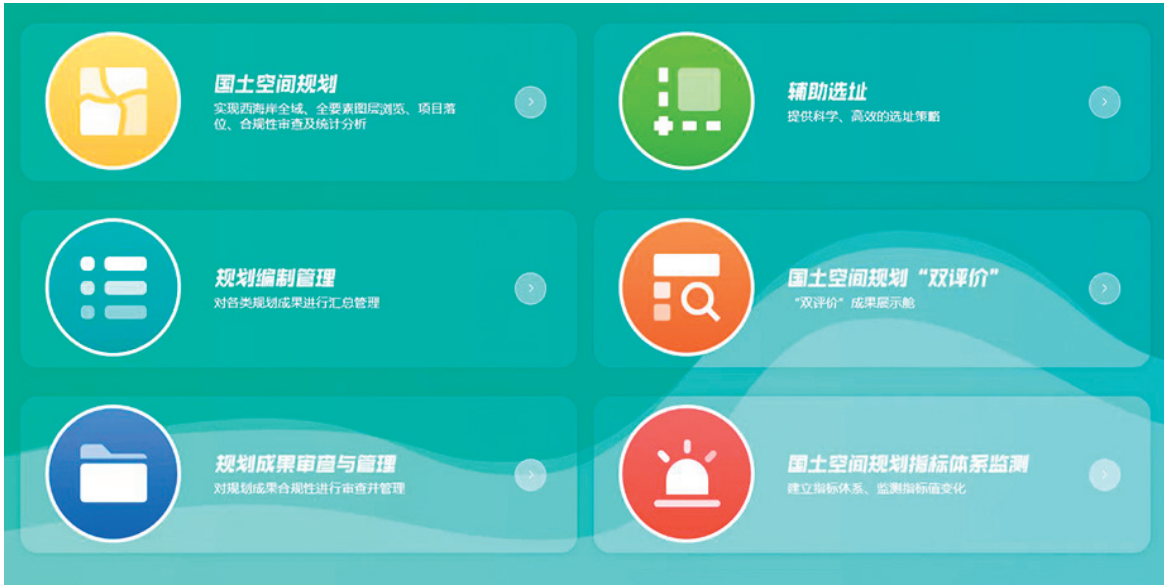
国土空间规划

实现西海岸全域、全要素图层浏览、项目落位、合规性审查及统计分析

辅助选址

提供科学、高效的选址策略

规划编制管理

对各类规划成果进行汇总管理

国土空间规划“双评价”

“双评价”成果展示舱

规划成果审查与管理

对规划成果合规性进行审查并管理

国土空间规划指标体系监测

建立指标体系、监测指标值变化